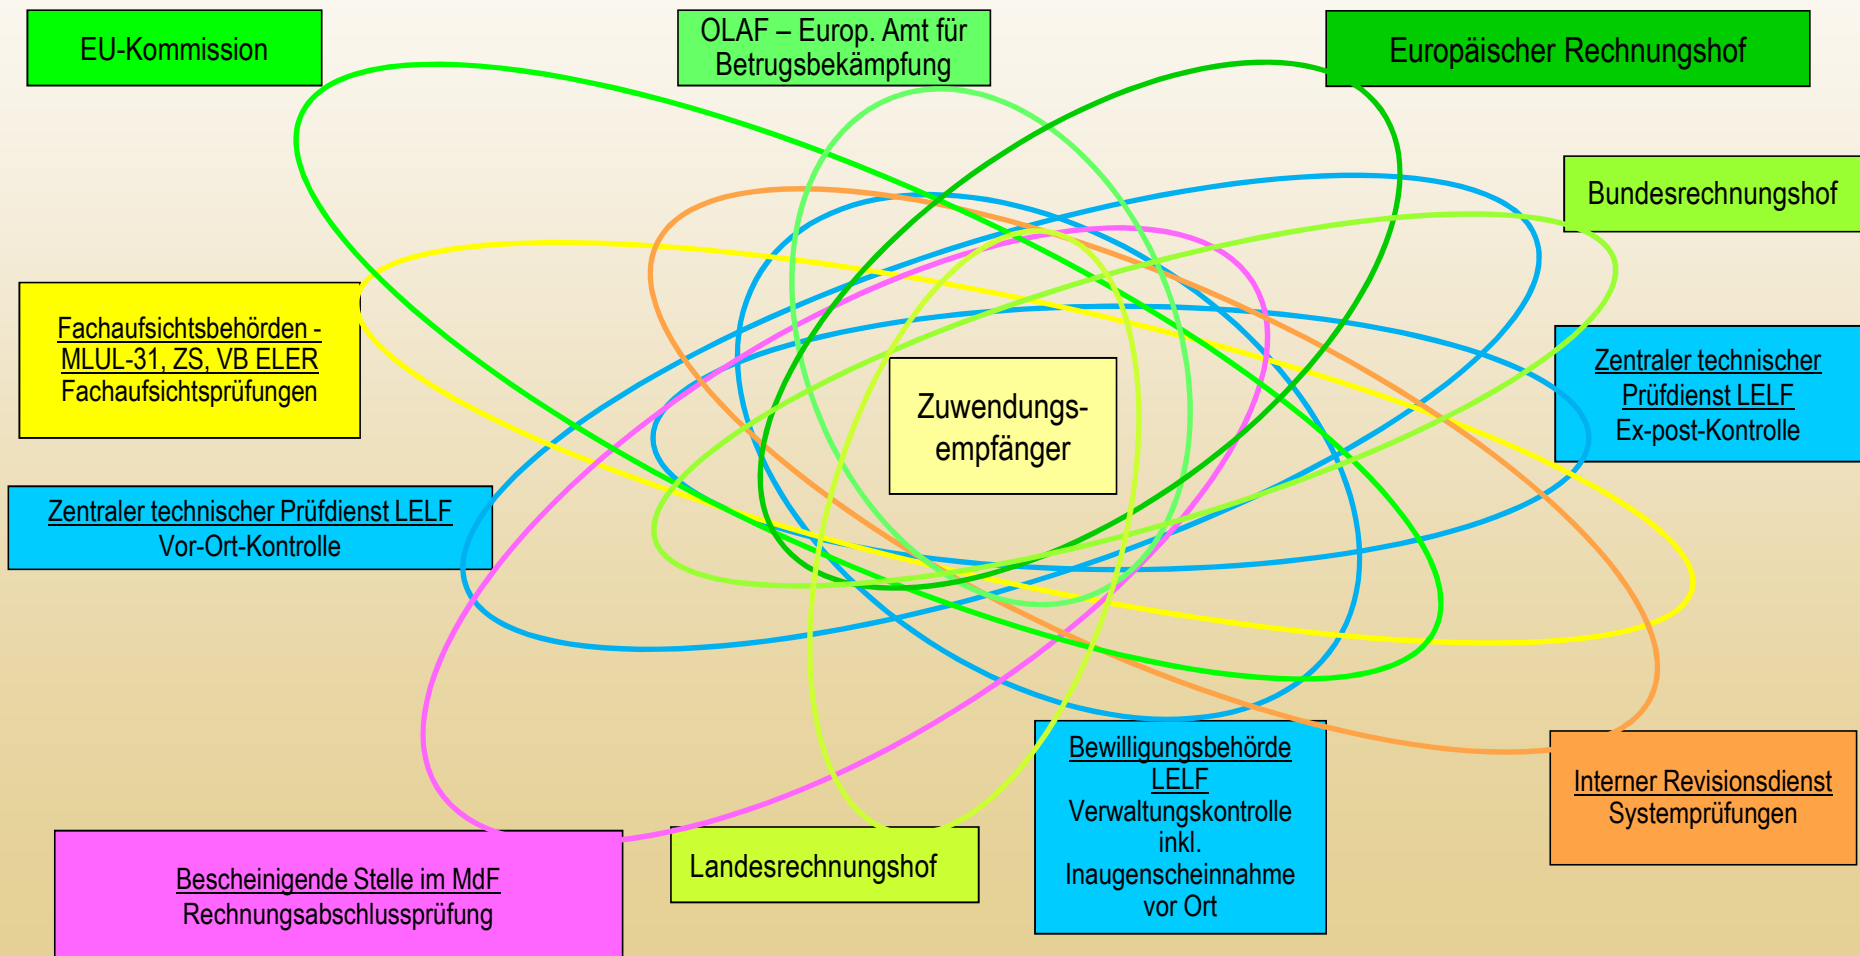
EU-Kommission

OLAF – Europ. Amt für Betrugsbekämpfung

Europäischer Rechnungshof

Bundesrechnungshof

Fachaufsichtsbehörden - MLUL-31, ZS, VB ELER
Fachaufsichtsprüfungen

Zuwendungsempfänger

Zentraler technischer Prüfdienst LELF
Ex-post-Kontrolle

Zentraler technischer Prüfdienst LELF
Vor-Ort-Kontrolle

Bewilligungsbehörde LELF
Verwaltungskontrolle inkl. Inaugenscheinnahme vor Ort

Interner Revisionsdienst
Systemprüfungen

Bescheinigende Stelle im MdF
Rechnungsabschlussprüfung

Landesrechnungshof